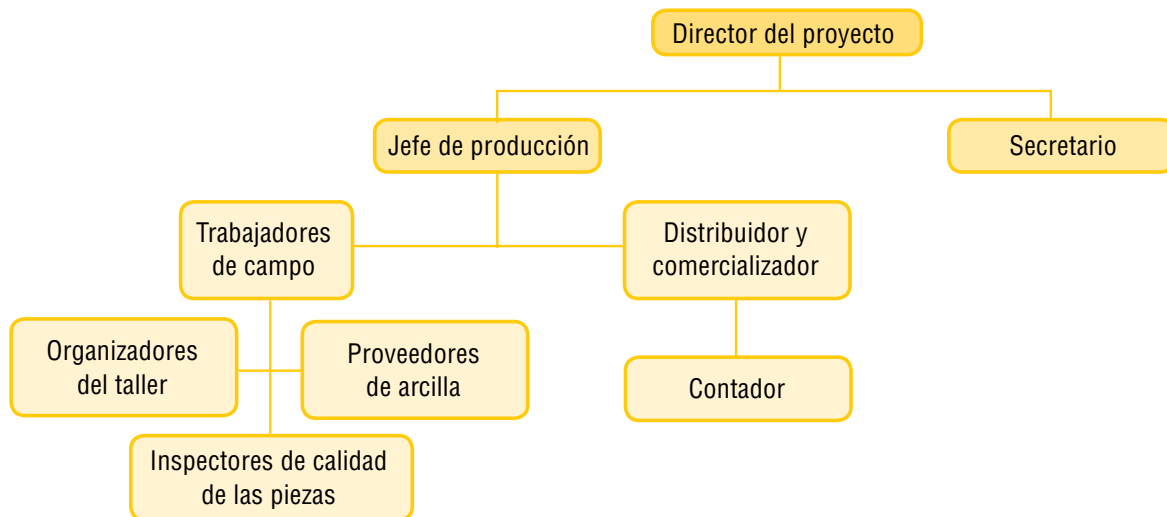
Director del proyecto

Jefe de producción

Secretario

Trabajadores de campo

Distribuidor y comercializador

Organizadores del taller

Proveedores de arcilla

Contador

Inspectores de calidad de las piezas